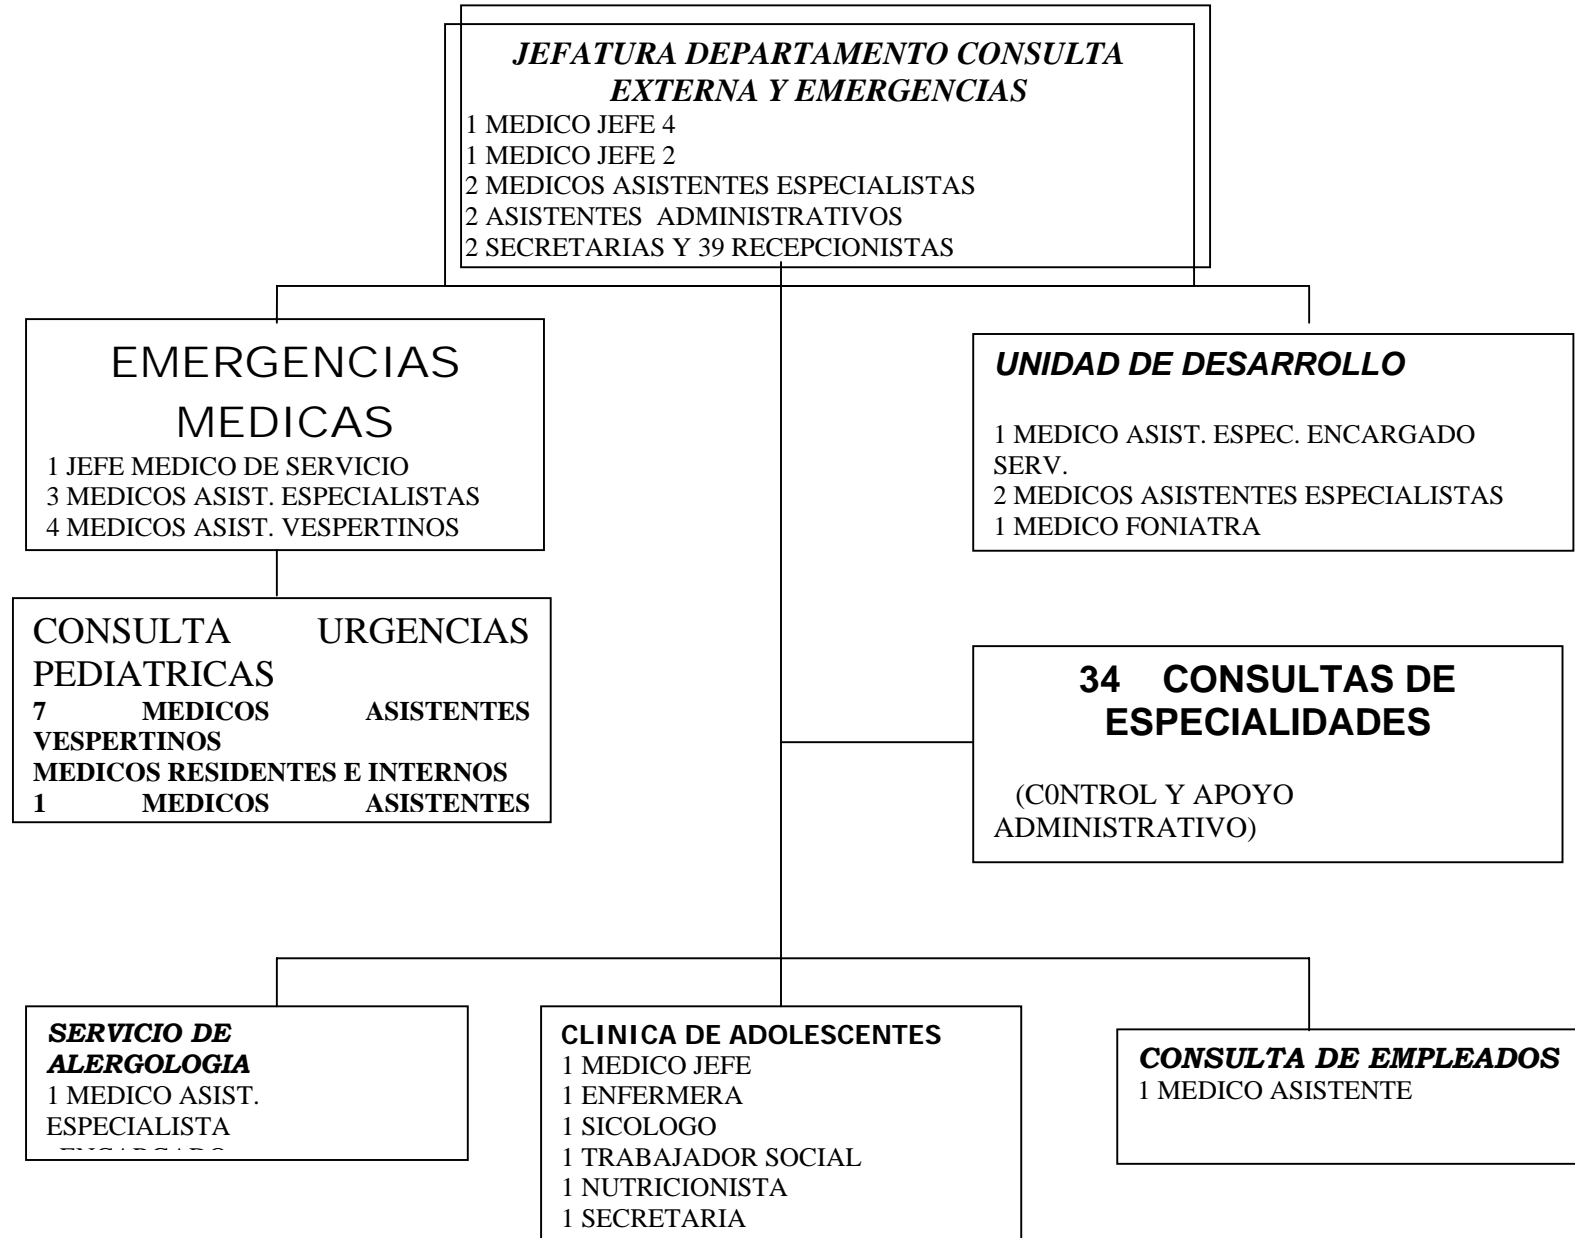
JEFATURA DEPARTAMENTO CONSULTA EXTERNA Y EMERGENCIAS
1 MEDICO JEFE 4
1 MEDICO JEFE 2
2 MEDICOS ASISTENTES ESPECIALISTAS
2 ASISTENTES ADMINISTRATIVOS
2 SECRETARIAS Y 39 RECEPCIONISTAS

EMERGENCIAS MEDICAS
1 JEFE MEDICO DE SERVICIO
3 MEDICOS ASIST. ESPECIALISTAS
4 MEDICOS ASIST. VESPERTINOS

UNIDAD DE DESARROLLO
1 MEDICO ASIST. ESPEC. ENCARGADO SERV.
2 MEDICOS ASISTENTES ESPECIALISTAS
1 MEDICO FONIATRA

CONSULTA URGENCIAS PEDIATRICAS
7 MEDICOS ASISTENTES VESPERTINOS
MEDICOS RESIDENTES E INTERNOS
1 MEDICOS ASISTENTES

34 CONSULTAS DE ESPECIALIDADES
(C0NTROL Y APOYO ADMINISTRATIVO)

SERVICIO DE ALERGOLOGIA
1 MEDICO ASIST. ESPECIALISTA
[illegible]

CLINICA DE ADOLESCENTES
1 MEDICO JEFE
1 ENFERMERA
1 SICOLOGO
1 TRABAJADOR SOCIAL
1 NUTRICIONISTA
1 SECRETARIA

CONSULTA DE EMPLEADOS
1 MEDICO ASISTENTE